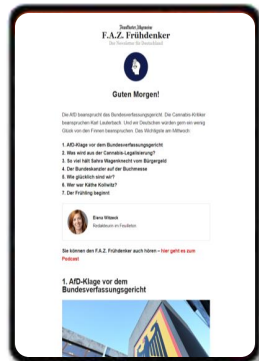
Frankfurter Allgemeine

F.A.Z. Frühdenker

Der Newsletter für Deutschland

Guten Morgen!

Die AfD beansprucht das Bundesverfassungsgericht. Die Cannabis-Kritiker beanspruchen Karl Lauterbach. Und wir Deutschen würden gern ein wenig Glück von den Finnen beanspruchen. Das Wichtigste am Mittwoch:

1. AfD-Klage vor dem Bundesverfassungsgericht
2. Was wird aus der Cannabis-Legalisierung?
3. So viel hält Sahra Wagenknecht vom Bürgergeld
4. Der Bundeskanzler auf der Buchmesse
5. Wie glücklich sind wir?
6. Wer war Käthe Kollwitz?
7. Der Frühling beginnt

Elena Witzeck
Redakteurin im Feuilleton

Sie können den F.A.Z. Frühdenker auch hören – hier geht es zum Podcast

1. AfD-Klage vor dem Bundesverfassungsgericht